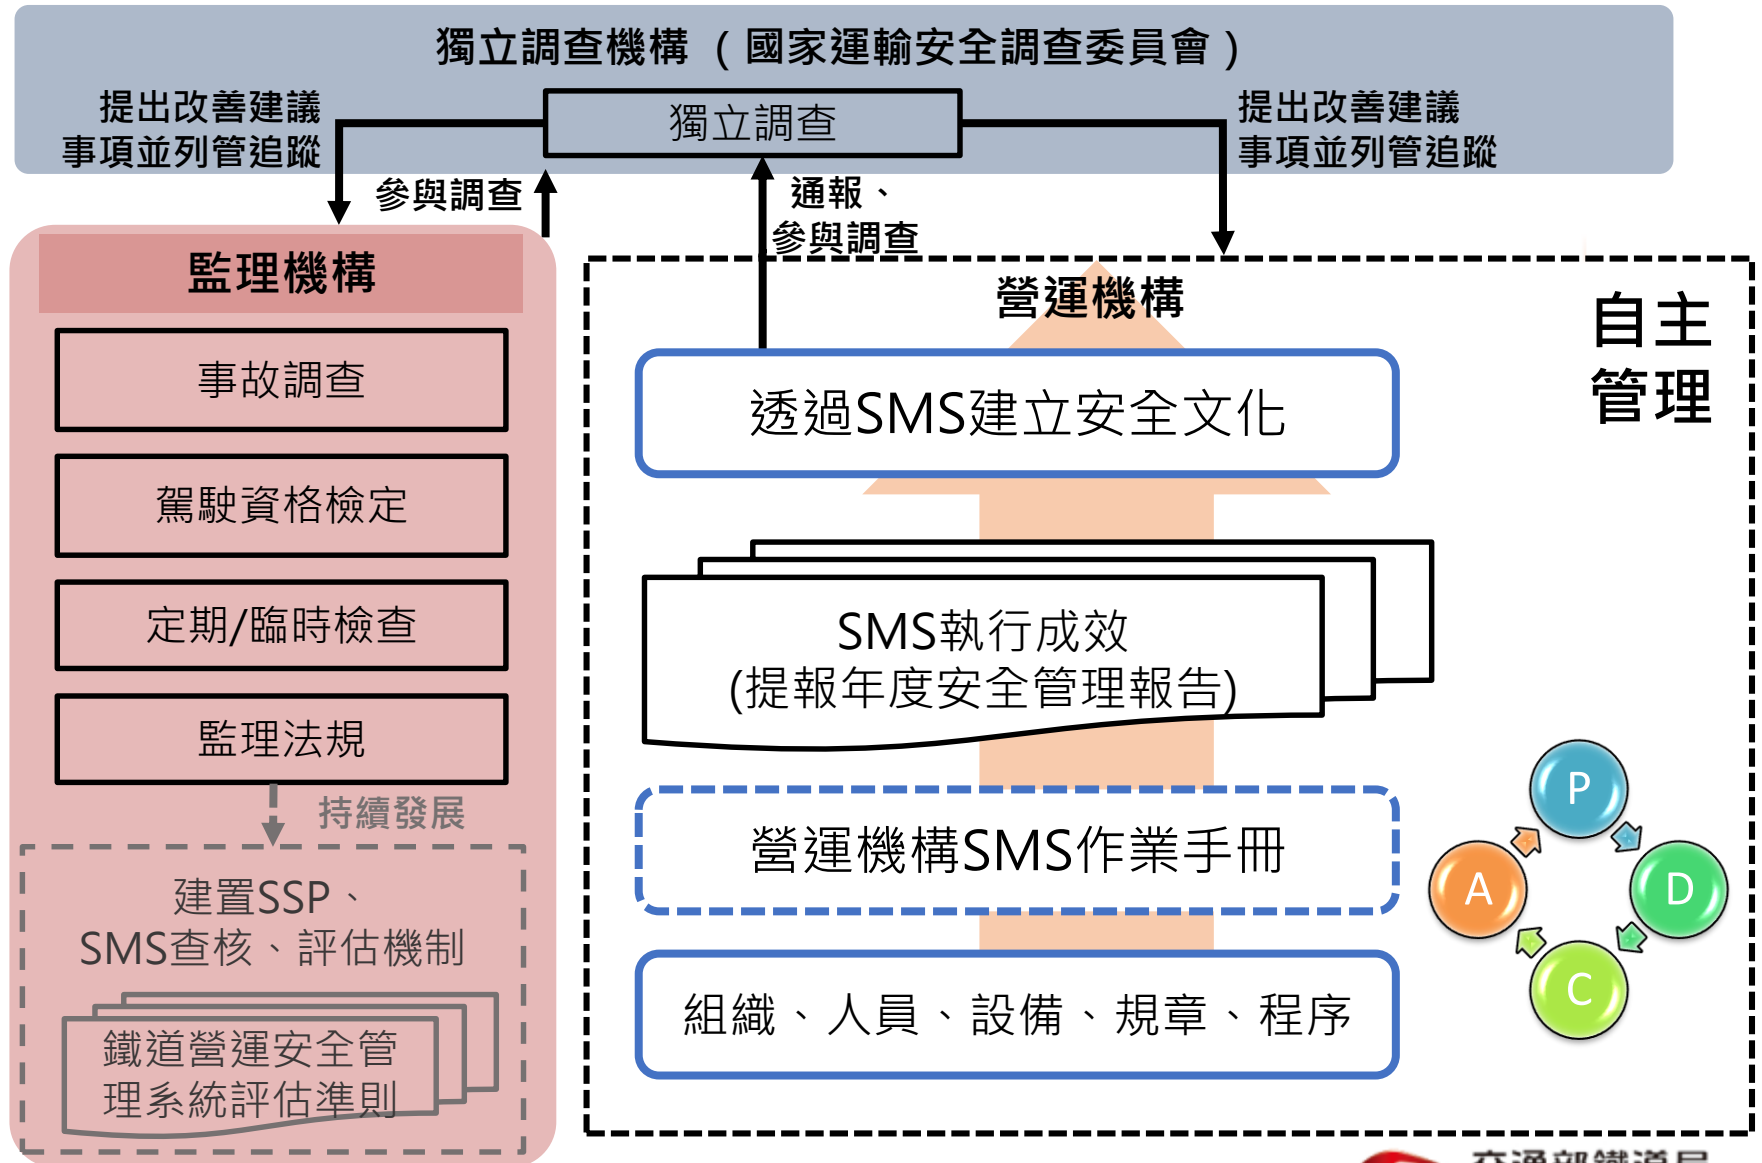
獨立調查機構（國家運輸安全調查委員會）

提出改善建議事項並列管追蹤

獨立調查

提出改善建議事項並列管追蹤

參與調查

通報、參與調查

監理機構

事故調查

駕駛資格檢定

定期/臨時檢查

監理法規

持續發展

建置SSP、SMS查核、評估機制

鐵道營運安全管理系統評估準則

營運機構

自主管理

透過SMS建立安全文化

SMS執行成效
(提報年度安全管理報告)

營運機構SMS作業手冊

組織、人員、設備、規章、程序

P

D

C

A

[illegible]